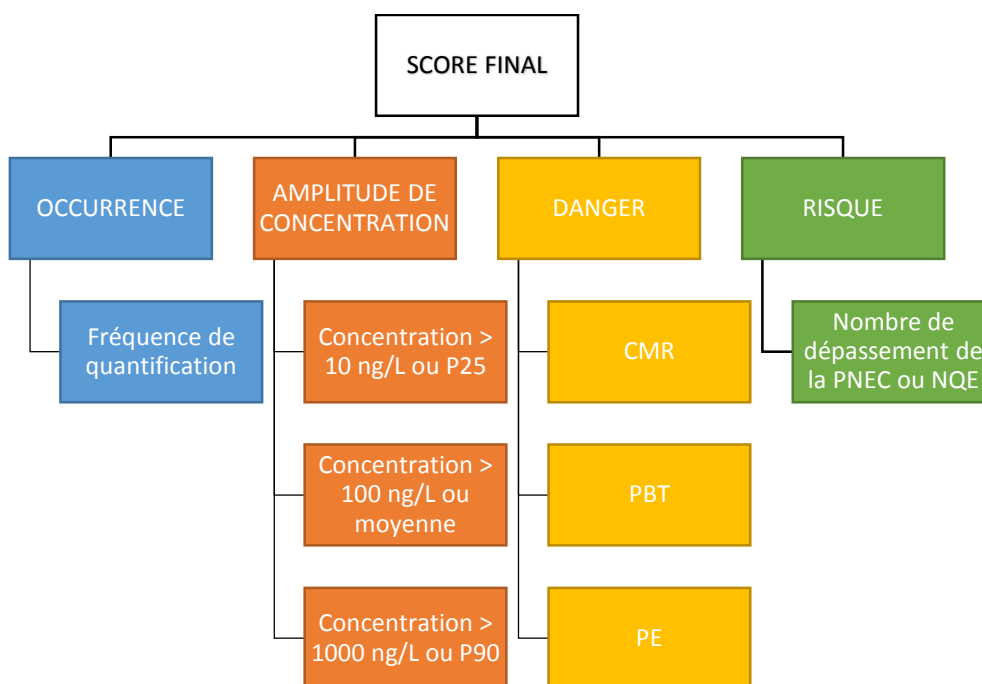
SCORE FINAL

OCCURRENCE

Fréquence de quantification

AMPLITUDE DE CONCENTRATION

Concentration > 10 ng/L ou P25

Concentration > 100 ng/L ou moyenne

Concentration > 1000 ng/L ou P90

DANGER

CMR

PBT

PE

RISQUE

Nombre de dépassement de la PNEC ou NQE